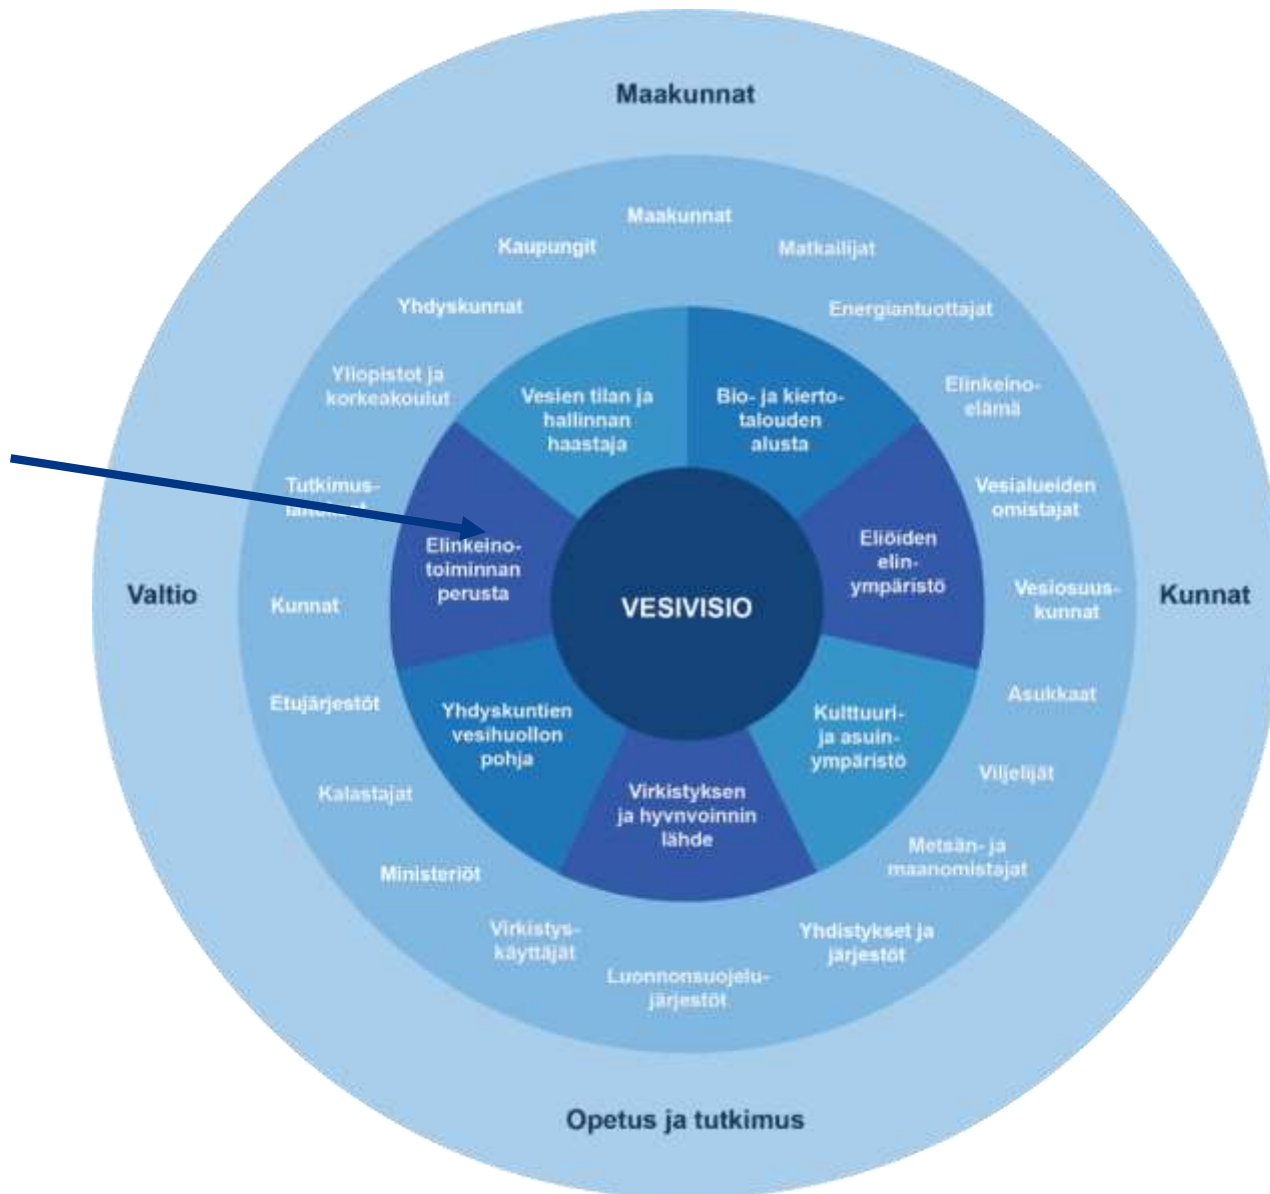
Maakunnat

Valtio

Kunnat

Opetus ja tutkimus

Maakunnat

Kaupungit

Matkailijat

Yhdyskunnat

Energiantuottajat

Yliopistot ja korkeakoulut

Elinkeinoelämä

Tutkimuslaitokset

Vesialueiden omistajat

Kunnat

Vesiosuuskunnat

Etujärjestöt

Asukkaat

Kalastajat

Viljelijät

Ministeriöt

Metsän- ja maanomistajat

Virkistyskäyttäjät

Yhdistykset ja järjestöt

Luonnonsuojelujärjestöt

Vesien tilan ja hallinnan haastaja

Bio- ja kiertotalouden alusta

Elinkeinotoiminnan perusta

Eliöiden elinympäristö

VESIVISIO

Yhdyskuntien vesihuollon pohja

Kulttuuri- ja asuinympäristö

Virkistyksen ja hyvinvoinnin lähde